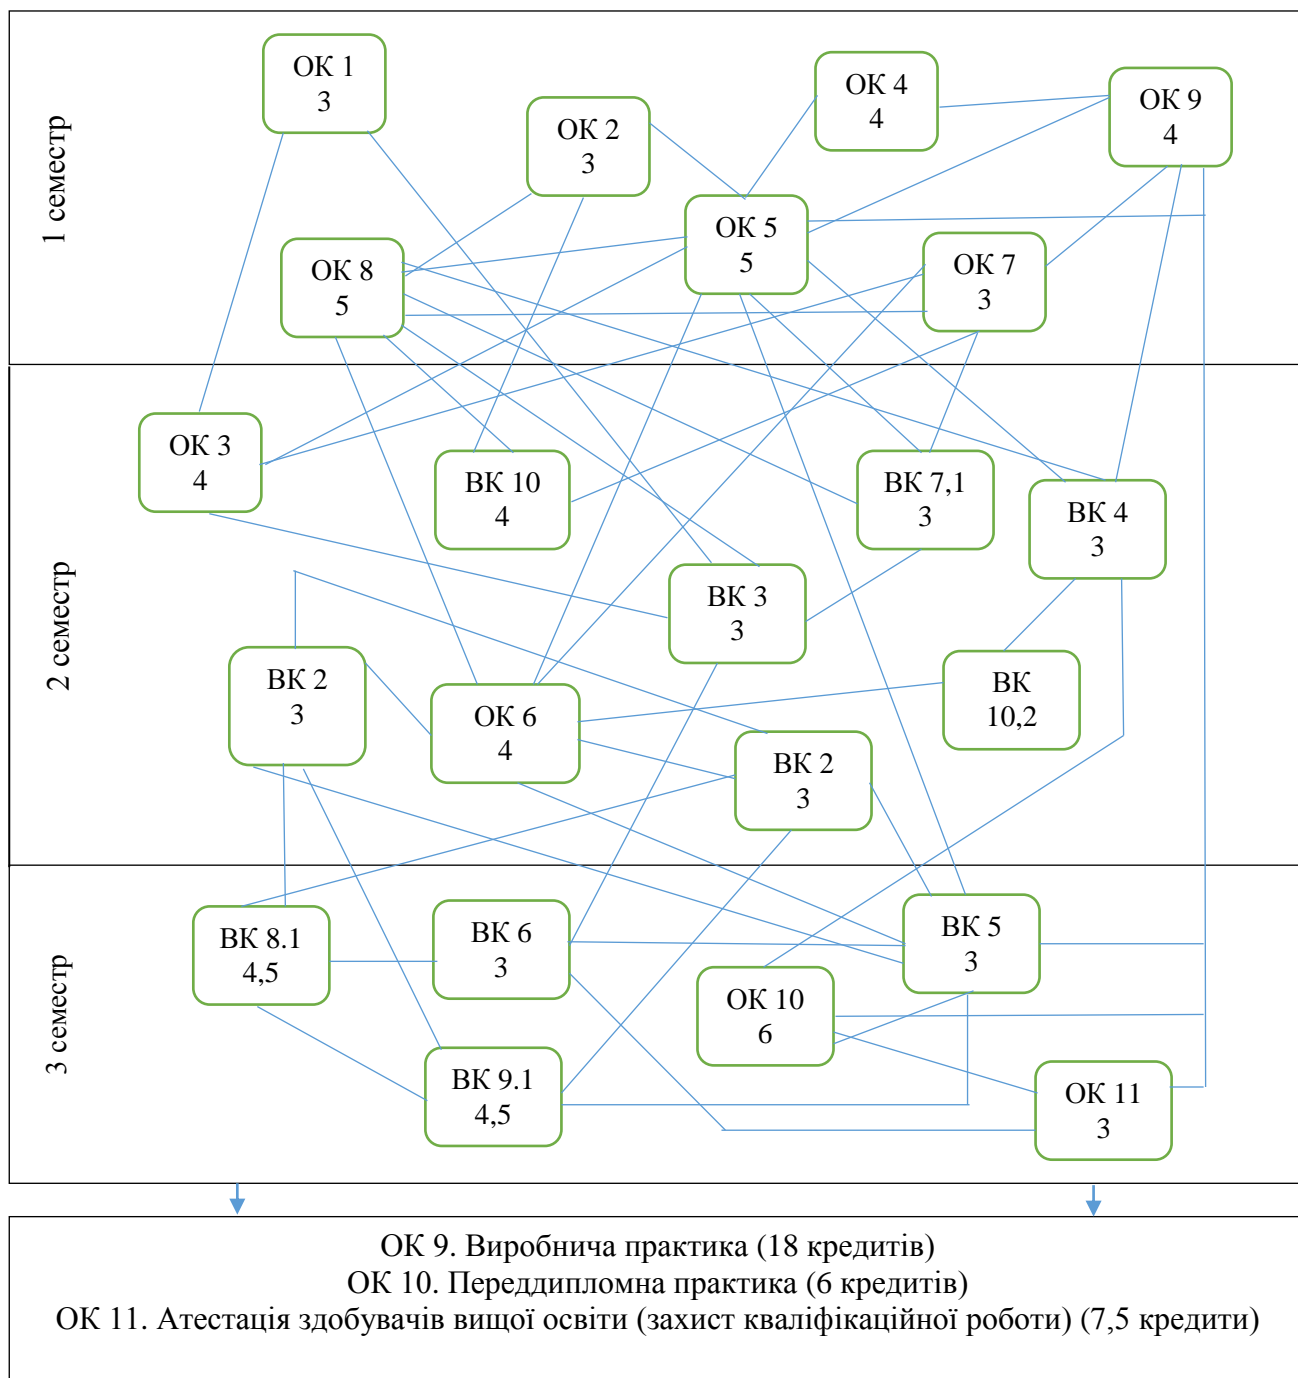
1 семестр

ОК 1
3

ОК 2
3

ОК 4
4

ОК 9
4

ОК 5
5

ОК 8
5

ОК 7
3

2 семестр

ОК 3
4

ВК 10
4

ВК 7,1
3

ВК 4
3

ВК 3
3

ВК 2
3

ОК 6
4

ВК
10,2

ВК 2
3

3 семестр

ВК 8.1
4,5

ВК 6
3

ВК 5
3

ОК 10
6

ВК 9.1
4,5

ОК 11
3

ОК 9. Виробнича практика (18 кредитів)
ОК 10. Переддипломна практика (6 кредитів)
ОК 11. Атестація здобувачів вищої освіти (захист кваліфікаційної роботи) (7,5 кредити)